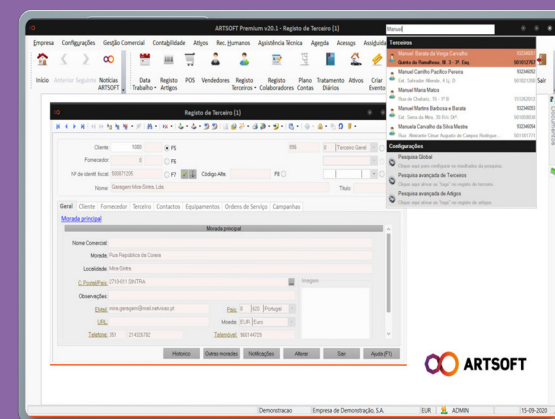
ARTSOFT Premium v20.1 - Registo de Terceiro (1)

Manuel

Empresa Configurações Gestão Comercial Contabilidade Ativos Rec. Humanos Assistência Técnica Agenda Acessos Assiduida

Início Anterior Seguinte Notícias ARTSOFT Data Trabalho Registo Artigos POS Vendedores Registo Terceiros Registo Colaboradores Plano Contas Tratamento Diários Ativos Criar Evento

Terceiros

Manuel Barata da Veiga Carvalho
Quinta da Ramalhosa, Bl. 3 - 3º. Esq.

Manuel Carilho Pacífico Pereira

Manuel Maria Matos

Manuel Martins Barbosa e Barata

Manuela Carvalho da Silva Mestre

Configurações

Pesquisa Global
Clique aqui para visualizar os resultados da pesquisa

Pesquisa avançada de Terceiros
Clique aqui abrir as "lupa" no registo de terceiros

Pesquisa avançada de Artigos
Clique aqui abrir as "lupa" no registo de artigos

Registo de Terceiro (1)

Cliente 1080 P1
Fornecedor 0 F6
Nº de identif. fiscal 500971205 F7 Código Alt. F8
Nome Garagem Mira-Sintra, Lda. Título

Geral Cliente Fornecedor Terceiro Contactos Equipamentos Ordens de Serviço Campanhas

Morada principal

Morada principal

Nome Comercial
Morada Rua República da Coreia
Localidade Mira-Sintra
C.Postal/Pais 2710-011 SINTRA
Observações
Email mira.garagem@mail.naticsas.pt
URL
Telefone 351 214326782
País 620 Portugal
Moeda EUR Euro
Telemóvel 960144723
Imagem

Histórico Outras moradas Notificações Alterar Sair Ajuda (F1)

ARTSOFT

Demonstracao Empresa de Demonstração, S.A. EUR ADMIN 15-09-2020